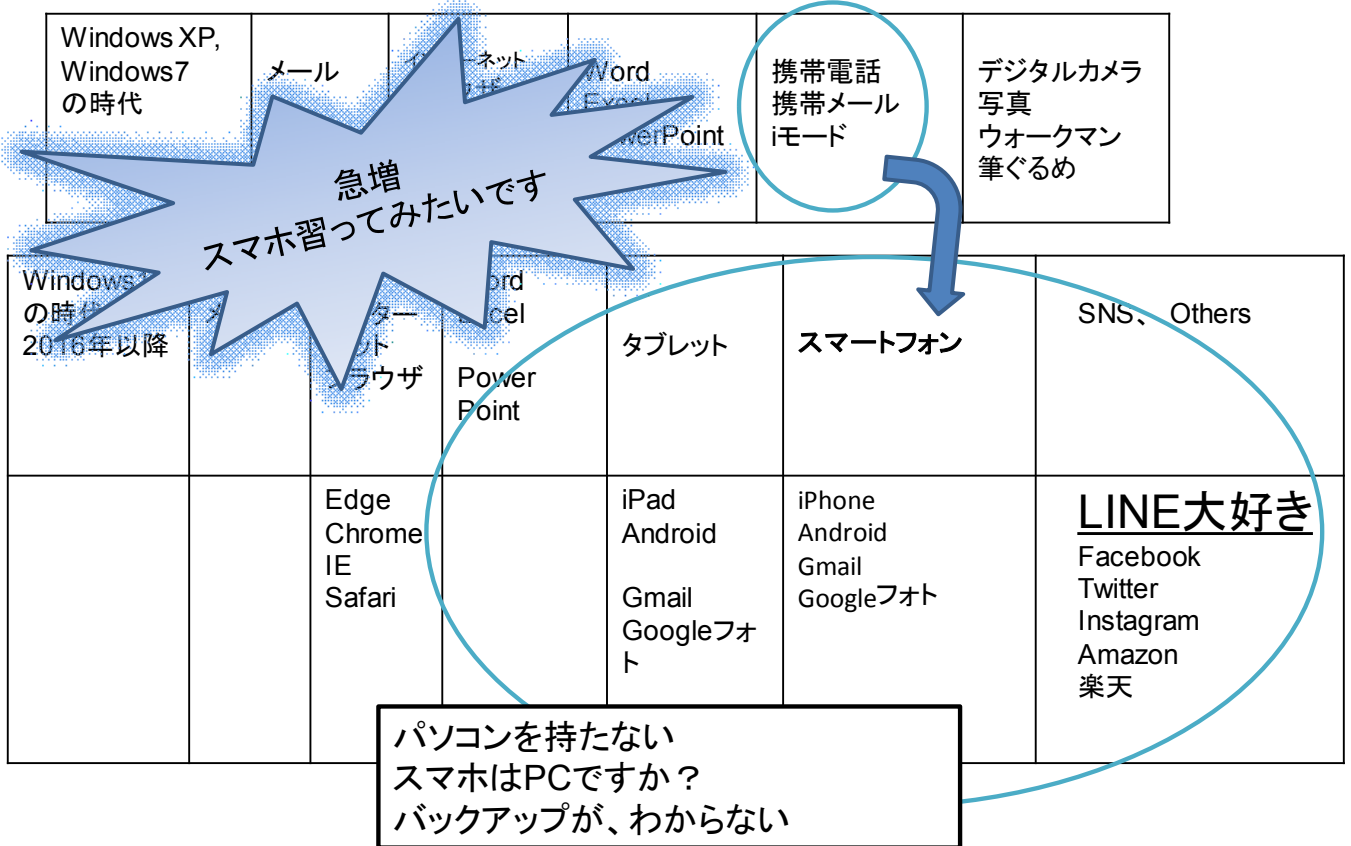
| Windows XP, Windows7 の時代 | メール | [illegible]ーネット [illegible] | Word Excel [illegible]werPoint | 携帯電話 携帯メール iモード | デジタルカメラ 写真 ウォークマン 筆ぐるめ |
|---|---|---|---|---|---|

急増
スマホ習ってみたいです

| Windows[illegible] の時代 2016年以降 | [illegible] | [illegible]ター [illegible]ット ブラウザ | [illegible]ord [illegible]cel Power Point | タブレット | スマートフォン | SNS、 Others |
|---|---|---|---|---|---|---|
| | | Edge Chrome IE Safari | | iPad Android Gmail Googleフォト | iPhone Android Gmail Googleフォト | LINE大好き Facebook Twitter Instagram Amazon 楽天 |

パソコンを持たない
スマホはPCですか？
バックアップが、わからない